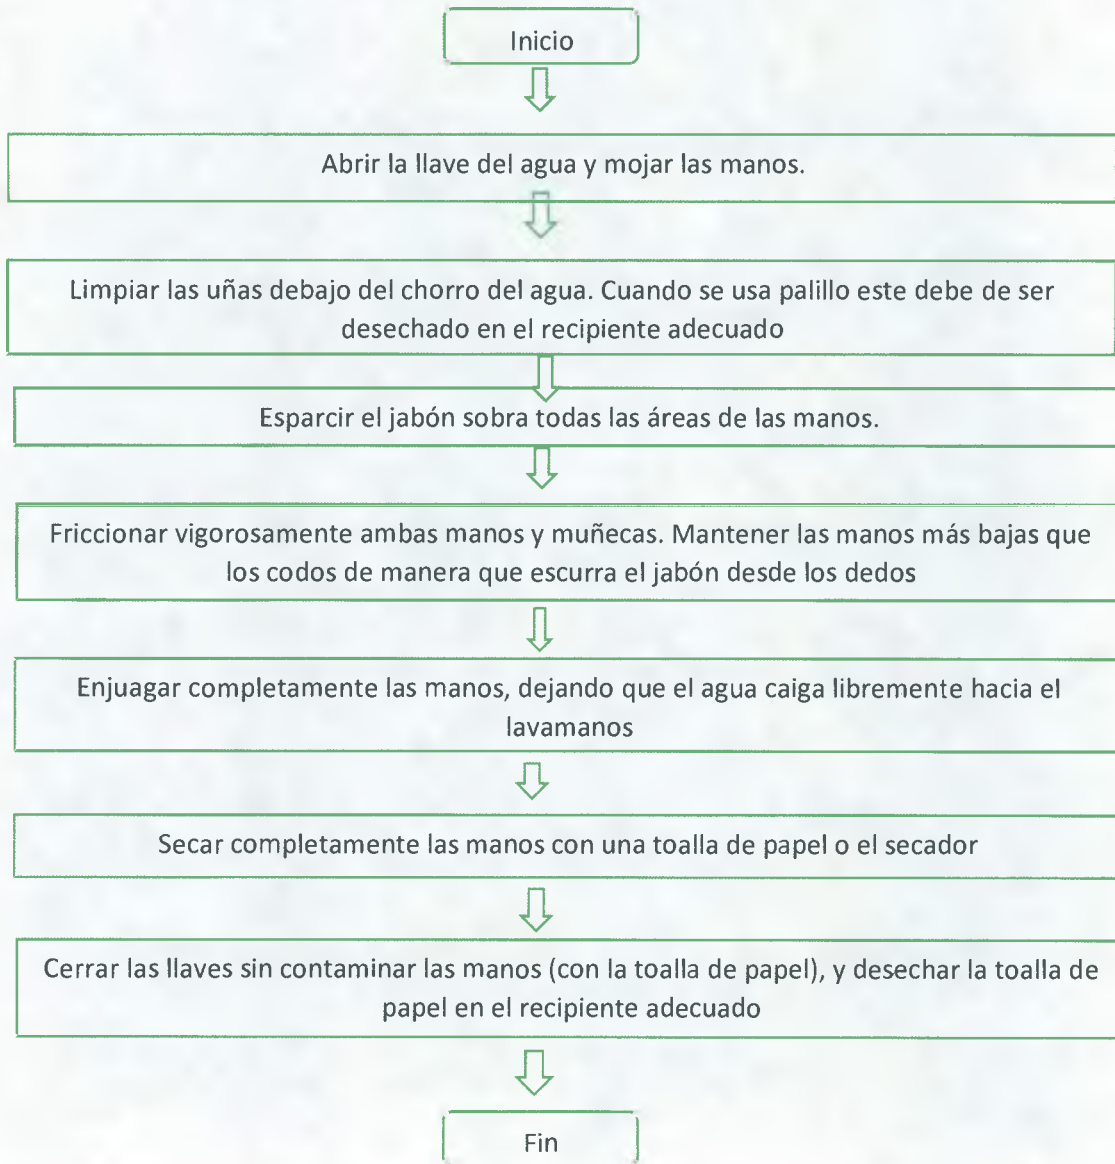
Inicio

Abrir la llave del agua y mojar las manos.

Limpiar las uñas debajo del chorro del agua. Cuando se usa palillo este debe de ser desechado en el recipiente adecuado

Esparcir el jabón sobra todas las áreas de las manos.

Friccionar vigorosamente ambas manos y muñecas. Mantener las manos más bajas que los codos de manera que escurra el jabón desde los dedos

Enjuagar completamente las manos, dejando que el agua caiga libremente hacia el lavamanos

Secar completamente las manos con una toalla de papel o el secador

Cerrar las llaves sin contaminar las manos (con la toalla de papel), y desechar la toalla de papel en el recipiente adecuado

Fin